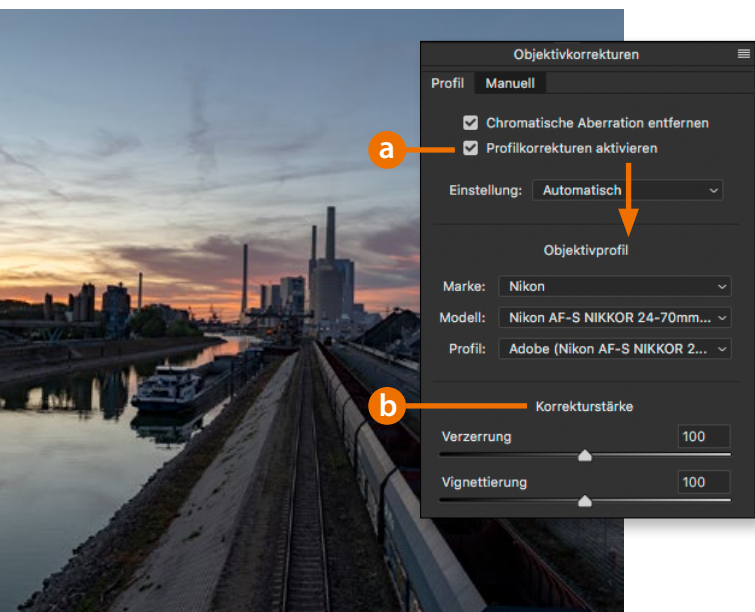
Objektivkorrekturen

Profil Manuell

Chromatische Aberration entfernen

a

Profilkorrekturen aktivieren

Einstellung: Automatisch

Objektivprofil

Marke: Nikon

Modell: Nikon AF-S NIKKOR 24-70mm...

Profil: Adobe (Nikon AF-S NIKKOR 2...

b

Korrekturstärke

Verzerrung 100

Vignettierung 100